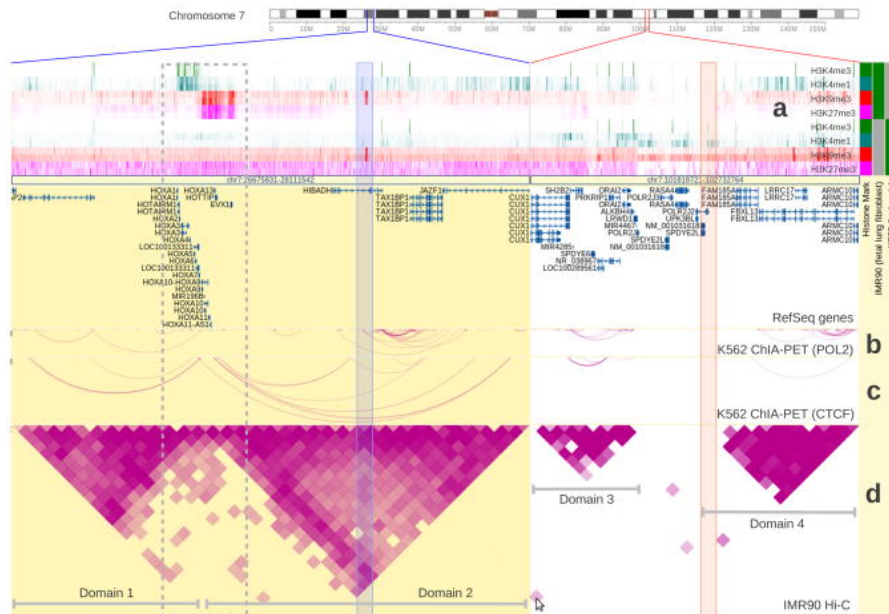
Chromosome 7

0 10M 20M 30M 40M 50M 60M 70M 80M 90M 100M 110M 120M 130M 140M 150M

H3K4me3
H3K4me1
H3K36me3
H3K27me3
H3K4me3
H3K4me1
H3K36me3
H3K27me3

a

chr7:26675831-28111542
chr7:101810771-102773794

P2 HOXA1 HOTTIP HOXA1 EVX1 HOTAIRM1 HOTAIRM1 HOXA2 HOXA3 HOXA3 HOXA3 HOXA4 LOC100133311 HOXA5 HOXA6 LOC100133311 HOXA7 HOXA10-HOXA9 HOXA9 MIR196B HOXA10 HOXA10 HOXA11 HOXA11-AS1 HIBADH TAX1BP1 TAX1BP1 TAX1BP1 TAX1BP1 JAZF1 CUX1 CUX1 CUX1 CUX1 CUX1 CUX1 CUX1 SH2B2 PRKRIP1 ORAI2 ORAI2 ALKBH4 LRWD1 MIR4467 POLR2J MIR4285 SPDYE6 NR_038967 LOC100289561 RASA4 POLR2J3 RASA4 UPK3BL NM_001031618 NM_001031618 SPDYE2 SPDYE2L POLR2J2 FAM185A FAM185A FAM185A LRRC17 LRRC17 FBXL13 FBXL13 ARMC10 ARMC10 ARMC10 ARMC10 ARMC10

RefSeq genes

K562 ChIA-PET (POL2)

b

c

K562 ChIA-PET (CTCF)

Domain 3

d

Domain 4

Domain 1

Domain 2

IMR90 Hi-C

IMR90 (fetal lung fibroblast)

Histone Mark